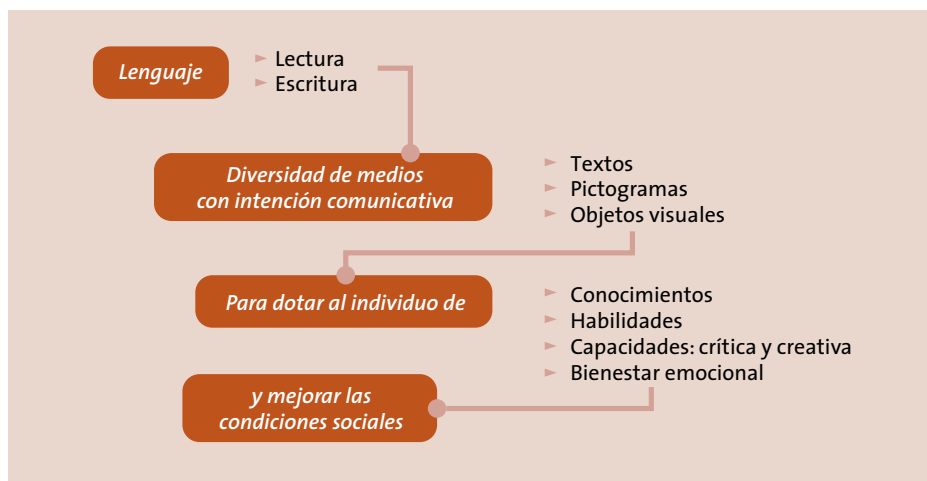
Lenguaje

Lectura
Escritura

Diversidad de medios con intención comunicativa

Textos
Pictogramas
Objetos visuales

Para dotar al individuo de

Conocimientos
Habilidades
Capacidades: crítica y creativa
Bienestar emocional

y mejorar las condiciones sociales